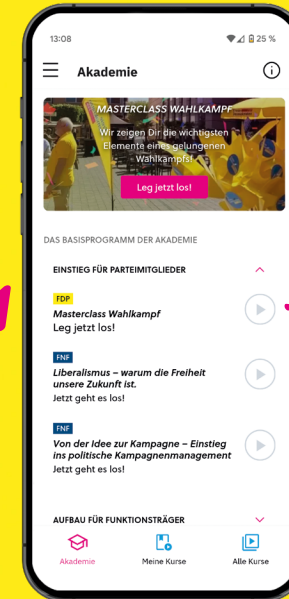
13:08

25 %

Akademie

MASTERCLASS WAHLKAMPF

Wir zeigen Dir die wichtigsten Elemente eines gelungenen Wahlkampfs!

Leg jetzt los!

DAS BASISPROGRAMM DER AKADEMIE

EINSTIEG FÜR PARTEIMITGLIEDER

FDP

Masterclass Wahlkampf

Leg jetzt los!

FNF

Liberalismus – warum die Freiheit unsere Zukunft ist.

Jetzt geht es los!

FNF

Von der Idee zur Kampagne – Einstieg ins politische Kampagnenmanagement

Jetzt geht es los!

AUFBAU FÜR FUNKTIONSTRÄGER

Akademie

Meine Kurse

Alle Kurse